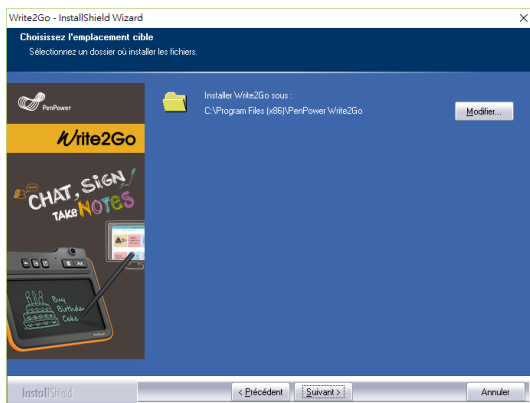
Write2Go - InstallShield Wizard

Choisissez l'emplacement cible

Sélectionnez un dossier où installer les fichiers.

PenPower

Write2Go

CHAT, SIGN TAKE NOTES

Buy Birthday Cake

Installer Write2Go sous :
C:\Program Files (x86)\PenPower Write2Go

Modifier...

InstallShield

< Précédent

Suivant >

Annuler